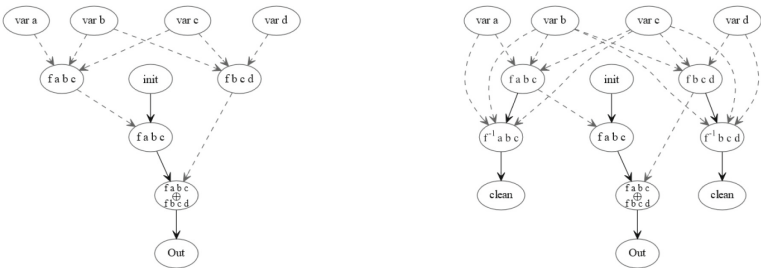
var a
var b
var c
var d
f a b c
init
f b c d
f a b c
f a b c
$\oplus$
f b c d
Out

var a
var b
var c
var d
f a b c
init
f b c d
$f^{-1}$ a b c
f a b c
$f^{-1}$ b c d
clean
f a b c
$\oplus$
f b c d
clean
Out